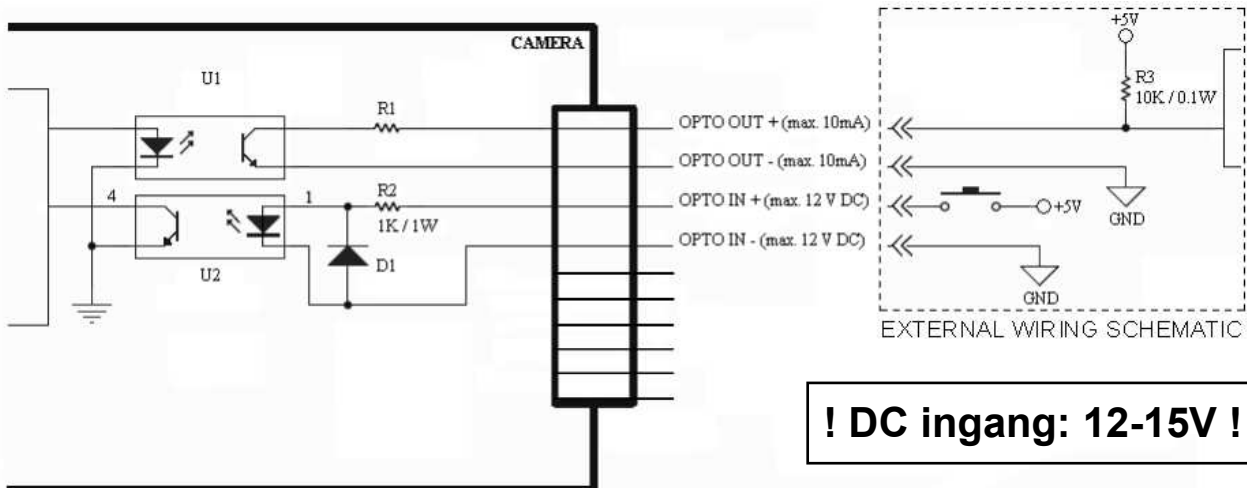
CAMERA

U1

R1

4

1

R2
1K / 1W

U2

D1

OPTO OUT + (max. 10mA)

OPTO OUT - (max. 10mA)

OPTO IN + (max. 12 V DC)

OPTO IN - (max. 12 V DC)

+5V

R3
10K / 0.1W

GND

+5V

GND

EXTERNAL WIRING SCHEMATIC

! DC ingang: 12-15V !